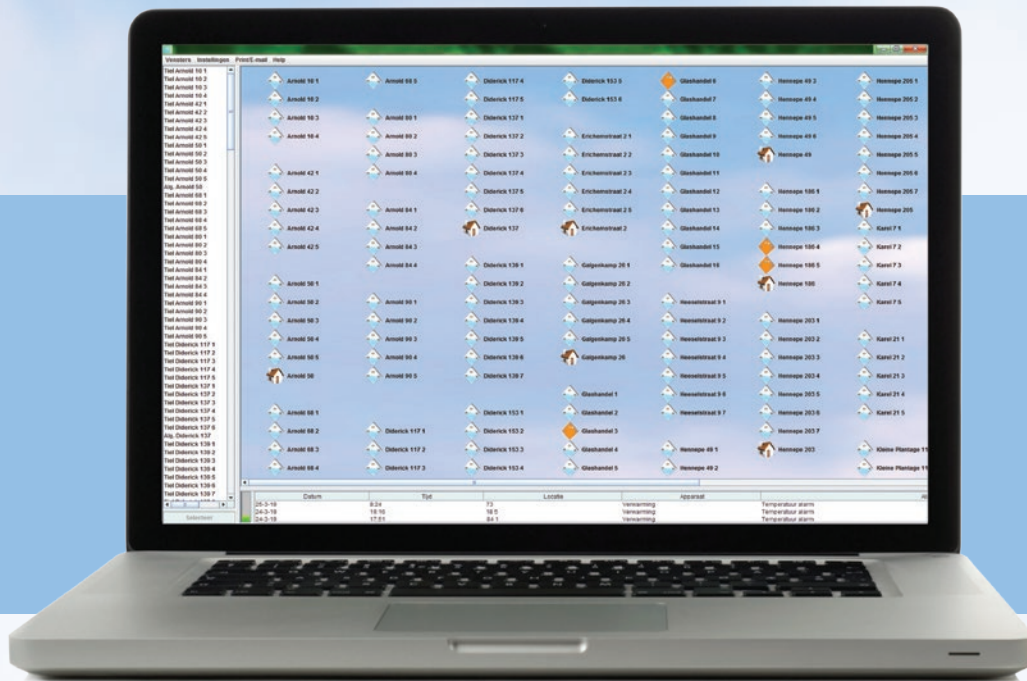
Vensters Instellingen Print/E-mail Help

Tiel Arnold 10 1
Tiel Arnold 10 2
Tiel Arnold 10 3
Tiel Arnold 10 4
Tiel Arnold 42 1
Tiel Arnold 42 2
Tiel Arnold 42 3
Tiel Arnold 42 4
Tiel Arnold 42 5
Tiel Arnold 50 1
Tiel Arnold 50 2
Tiel Arnold 50 3
Tiel Arnold 50 4
Tiel Arnold 50 5
Alg. Arnold 50
Tiel Arnold 68 1
Tiel Arnold 68 2
Tiel Arnold 68 3
Tiel Arnold 68 4
Tiel Arnold 68 5
Tiel Arnold 80 1
Tiel Arnold 80 2
Tiel Arnold 80 3
Tiel Arnold 80 4
Tiel Arnold 84 1
Tiel Arnold 84 2
Tiel Arnold 84 3
Tiel Arnold 84 4
Tiel Arnold 90 1
Tiel Arnold 90 2
Tiel Arnold 90 3
Tiel Arnold 90 4
Tiel Arnold 90 5
Tiel Diderick 117 1
Tiel Diderick 117 2
Tiel Diderick 117 3
Tiel Diderick 117 4
Tiel Diderick 117 5
Tiel Diderick 137 1
Tiel Diderick 137 2
Tiel Diderick 137 3
Tiel Diderick 137 4
Tiel Diderick 137 5
Tiel Diderick 137 6
Alg. Diderick 137
Tiel Diderick 139 1
Tiel Diderick 139 2
Tiel Diderick 139 3
Tiel Diderick 139 4
Tiel Diderick 139 5
Tiel Diderick 139 6
Tiel Diderick 139 7
Selecteer

Arnold 10 1
Arnold 10 2
Arnold 10 3
Arnold 10 4
Arnold 42 1
Arnold 42 2
Arnold 42 3
Arnold 42 4
Arnold 42 5
Arnold 50 1
Arnold 50 2
Arnold 50 3
Arnold 50 4
Arnold 50 5
Arnold 50
Arnold 68 1
Arnold 68 2
Arnold 68 3
Arnold 68 4

Arnold 68 5
Arnold 80 2
Arnold 80 3
Arnold 80 4
Arnold 84 1
Arnold 84 2
Arnold 84 3
Arnold 84 4
Arnold 90 1
Arnold 90 2
Arnold 90 3
Arnold 90 4
Arnold 90 5
Diderick 117 1
Diderick 117 2
Diderick 117 3

Diderick 117 4
Diderick 117 5
Diderick 137 1
Diderick 137 2
Diderick 137 3
Diderick 137 4
Diderick 137 5
Diderick 137 6
Diderick 137
Diderick 139 1
Diderick 139 2
Diderick 139 3
Diderick 139 4
Diderick 139 5
Diderick 139 6
Diderick 139 7
Diderick 153 1
Diderick 153 2
Diderick 153 3
Diderick 153 4

Diderick 153 5
Diderick 153 6
Erichemstraat 2 1
Erichemstraat 2 2
Erichemstraat 2 3
Erichemstraat 2 4
Erichemstraat 2 5
Erichemstraat 2
Galgenkamp 26 1
Galgenkamp 26 2
Galgenkamp 26 3
Galgenkamp 26 4
Galgenkamp 26 5
Galgenkamp 26
Glashandel 1
Glashandel 2
Glashandel 3
Glashandel 4
Glashandel 5

Glashandel 6
Glashandel 7
Glashandel 8
Glashandel 9
Glashandel 10
Glashandel 11
Glashandel 12
Glashandel 13
Glashandel 14
Glashandel 15
Glashandel 16
Heesselstraat 9 1
Heesselstraat 9 2
Heesselstraat 9 3
Heesselstraat 9 4
Heesselstraat 9 5
Heesselstraat 9 6
Heesselstraat 9 7
Hennepe 49 1
Hennepe 49 2

Hennepe 49 2
Hennepe 49 4
Hennepe 49 5
Hennepe 49 6
Hennepe 49
Hennepe 100 1
Hennepe 100 2
Hennepe 100 3
Hennepe 100 4
Hennepe 100 5
Hennepe 100
Hennepe 203 1
Hennepe 203 2
Hennepe 203 3
Hennepe 203 4
Hennepe 203 5
Hennepe 203 6
Hennepe 203 7
Hennepe 203

Hennepe 205 1
Hennepe 205 2
Hennepe 205 3
Hennepe 205 4
Hennepe 205 5
Hennepe 205 6
Hennepe 205 7
Hennepe 205
Karel 7 1
Karel 7 2
Karel 7 3
Karel 7 4
Karel 7 5
Karel 21 1
Karel 21 2
Karel 21 3
Karel 21 4
Karel 21 5
Kleine Plantage 11
Kleine Plantage 11

| Datum | Tijd | Locatie | Apparaat | | Al |
|---|---|---|---|---|---|
| 25-3-18 | 8:24 | 73 | Verwarming | Temperatuur alarm | |
| 24-3-18 | 18:16 | 16 5 | Verwarming | Temperatuur alarm | |
| 24-3-18 | 17:51 | 84 1 | Verwarming | Temperatuur alarm | |